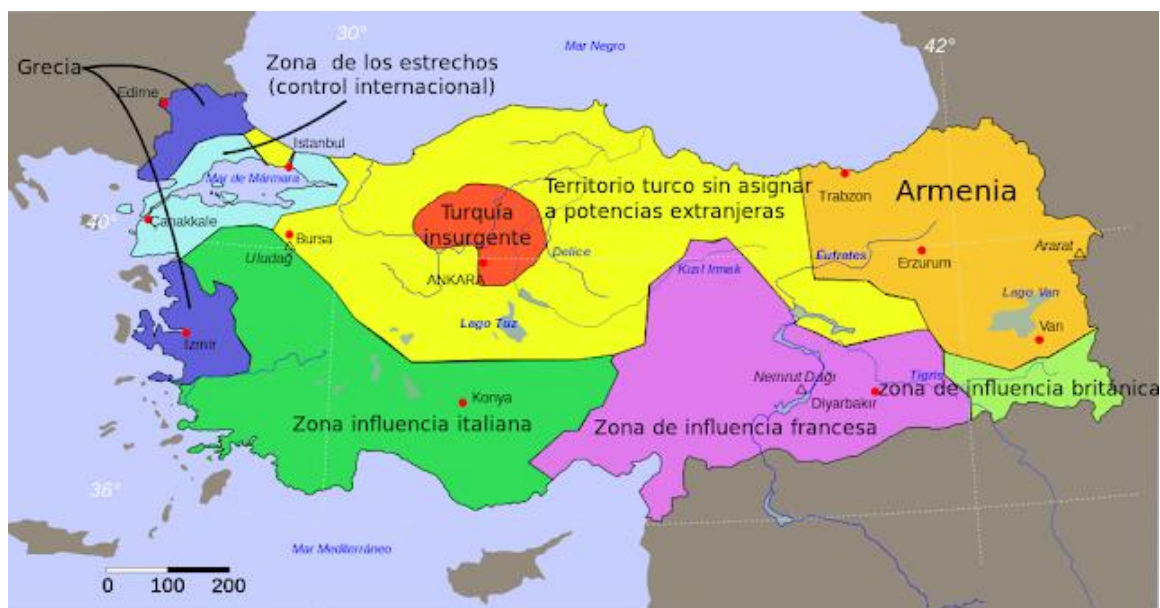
30°
Mar Negro
42°
Grecia
Zona de los estrechos (control internacional)
Edirne
Istanbul
Mar de Mármara
Territorio turco sin asignar a potencias extranjeras
Trabzon
Armenia
40°
Çanakkale
Turquía insurgente
Bursa
Uludağ
ANKARA
Delice
Kizil Irmak
Eufrates
Erzurum
Ararat
Lago Van
Lago Tuz
Izmir
Van
Nemrut Daği
Tigris
Diyarbakir
zona de influencia británica
Konya
Zona influencia italiana
Zona de influencia francesa
36°
Mar Mediterráneo
0 100 200